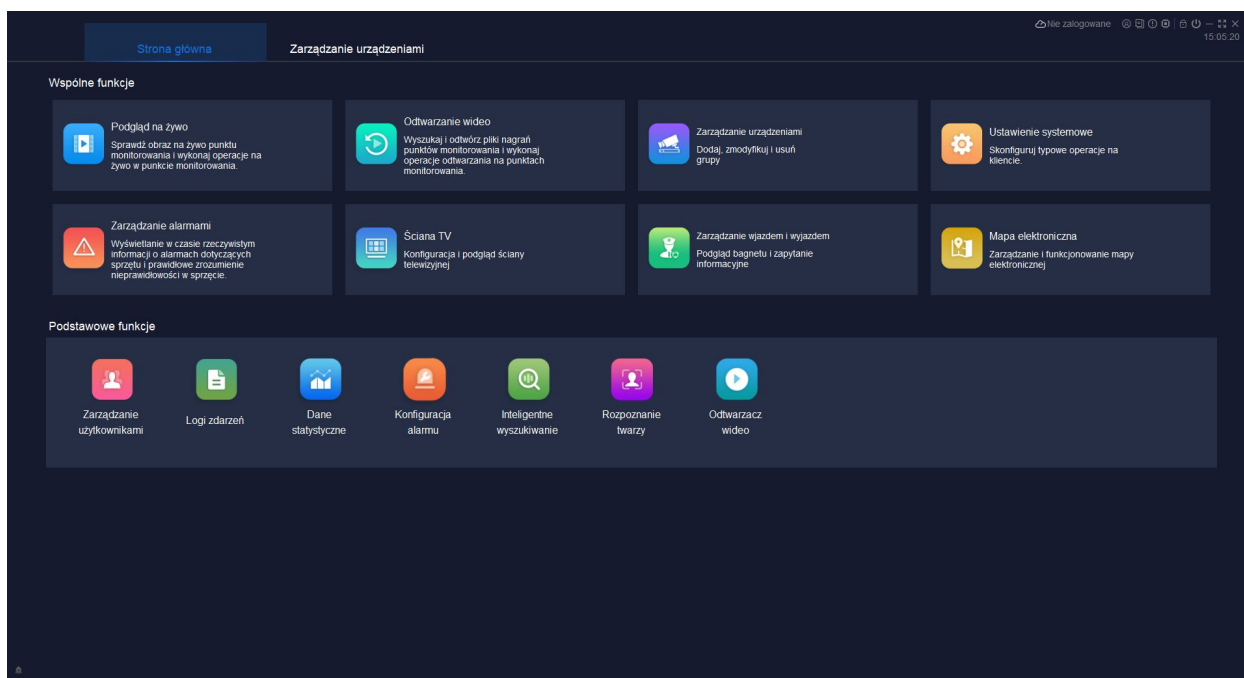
Strona główna

Zarządzanie urządzeniami

Nie zalogowane

15:05:20

Wspólne funkcje

Podgląd na żywo
Sprawdź obraz na żywo punktu monitorowania i wykonaj operacje na żywo w punkcie monitorowania.

Odtwarzanie wideo
Wyszukaj i odtwórz pliki nagrań punktów monitorowania i wykonaj operacje odtwarzania na punktach monitorowania.

Zarządzanie urządzeniami
Dodaj, zmodyfikuj i usuń grupy

Ustawienie systemowe
Skonfiguruj typowe operacje na kliencie.

Zarządzanie alarmami
Wyświetlanie w czasie rzeczywistym informacji o alarmach dotyczących sprzętu i prawidłowe zrozumienie nieprawidłowości w sprzęcie.

Ściana TV
Konfiguracja i podgląd ściany telewizyjnej

Zarządzanie wjazdem i wyjazdem
Podgląd bagnetu i zapytanie informacyjne

Mapa elektroniczna
Zarządzanie i funkcjonowanie mapy elektronicznej

Podstawowe funkcje

Zarządzanie użytkownikami

Logi zdarzeń

Dane statystyczne

Konfiguracja alarmu

Inteligentne wyszukiwanie

Rozpoznanie twarzy

Odtwarzacz wideo